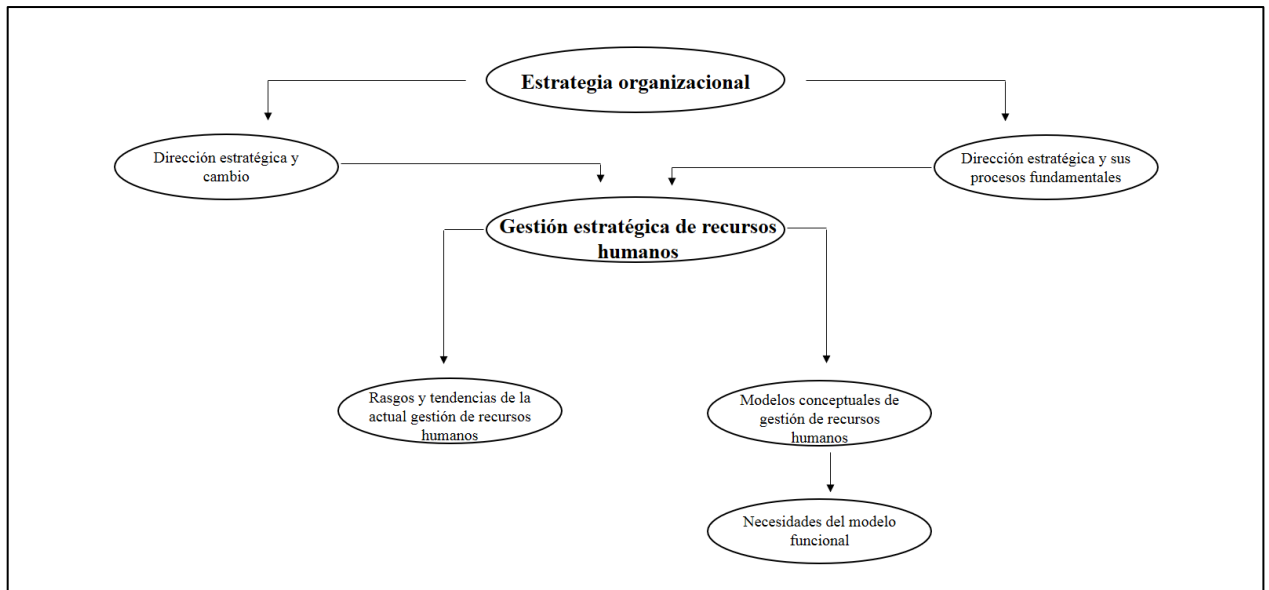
Estrategia organizacional

Dirección estratégica y cambio

Dirección estratégica y sus procesos fundamentales

Gestión estratégica de recursos humanos

Rasgos y tendencias de la actual gestión de recursos humanos

Modelos conceptuales de gestión de recursos humanos

Necesidades del modelo funcional